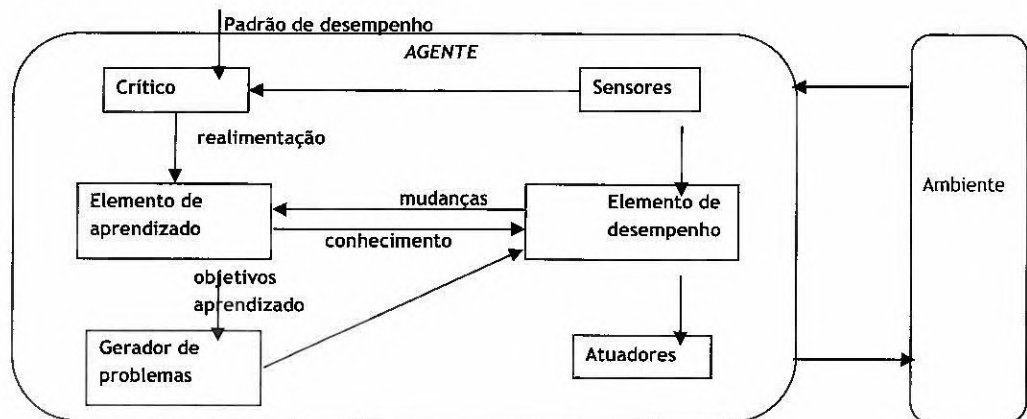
Padrão de desempenho

AGENTE

Crítico

Sensores

realimentação

Elemento de aprendizado

mudanças

conhecimento

Elemento de desempenho

Ambiente

objetivos aprendizado

Gerador de problemas

Atuadores